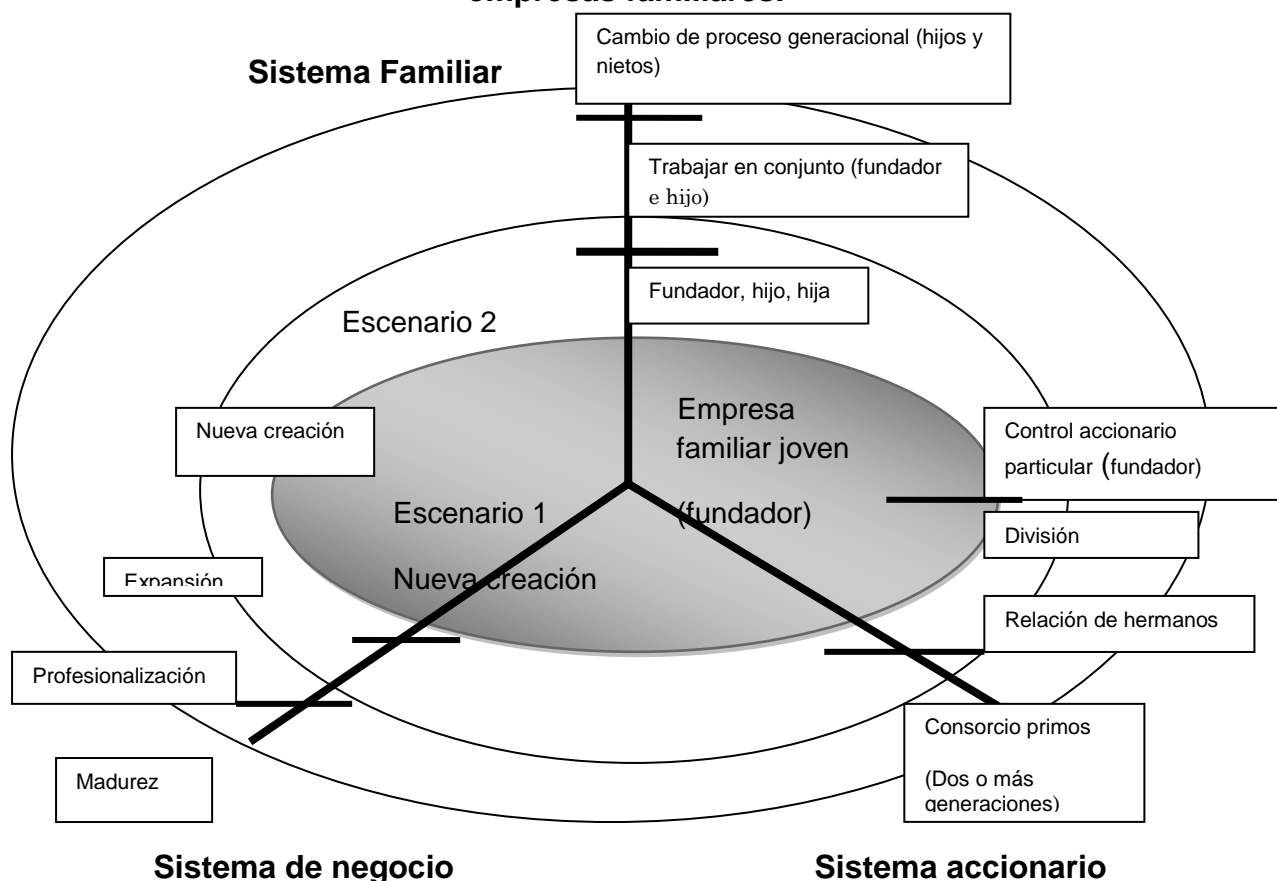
empresas familiares.

Cambio de proceso generacional (hijos y nietos)

Sistema Familiar

Trabajar en conjunto (fundador e hijo)

Fundador, hijo, hija

Escenario 2

Nueva creación

Empresa familiar joven

(fundador)

Control accionario particular (fundador)

Escenario 1

Nueva creación

División

Expansión

Relación de hermanos

Profesionalización

Consorcio primos

(Dos o más generaciones)

Madurez

Sistema de negocio

Sistema accionario